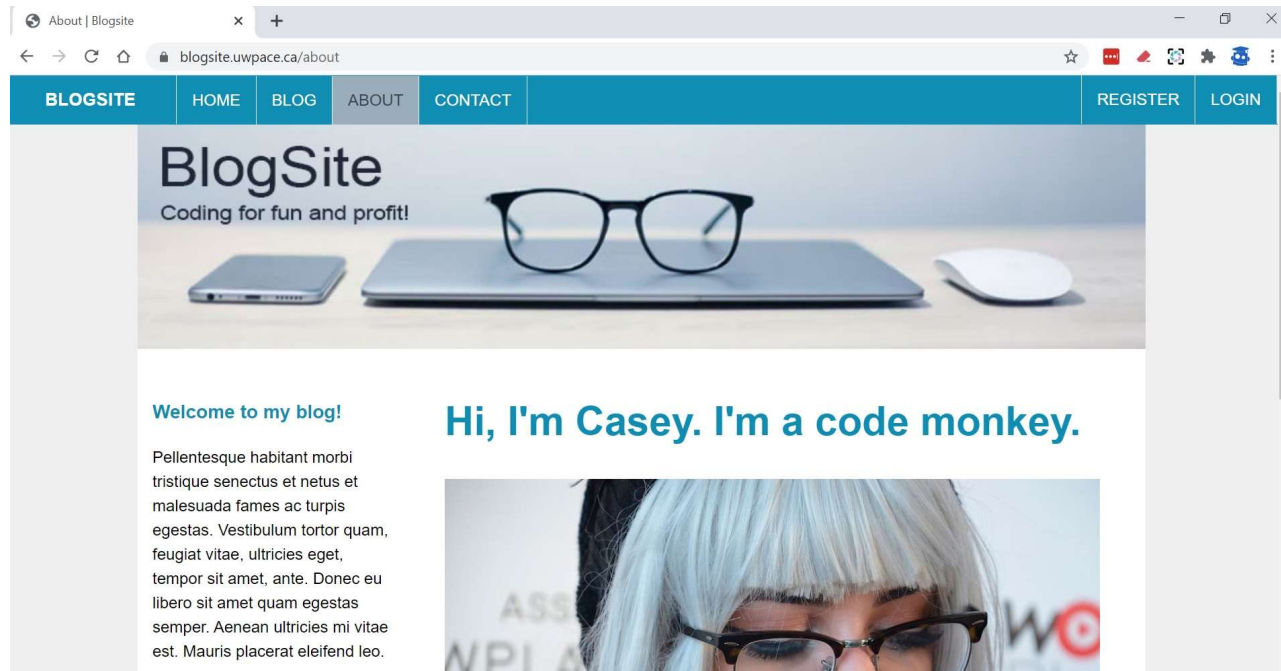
About | Blogsite

blogsite.uwpace.ca/about

BLOGSITE HOME BLOG ABOUT CONTACT REGISTER LOGIN

BlogSite
Coding for fun and profit!

Welcome to my blog!

Pellentesque habitant morbi tristique senectus et netus et malesuada fames ac turpis egestas. Vestibulum tortor quam, feugiat vitae, ultricies eget, tempor sit amet, ante. Donec eu libero sit amet quam egestas semper. Aenean ultricies mi vitae est. Mauris placerat eleifend leo.

Hi, I'm Casey. I'm a code monkey.